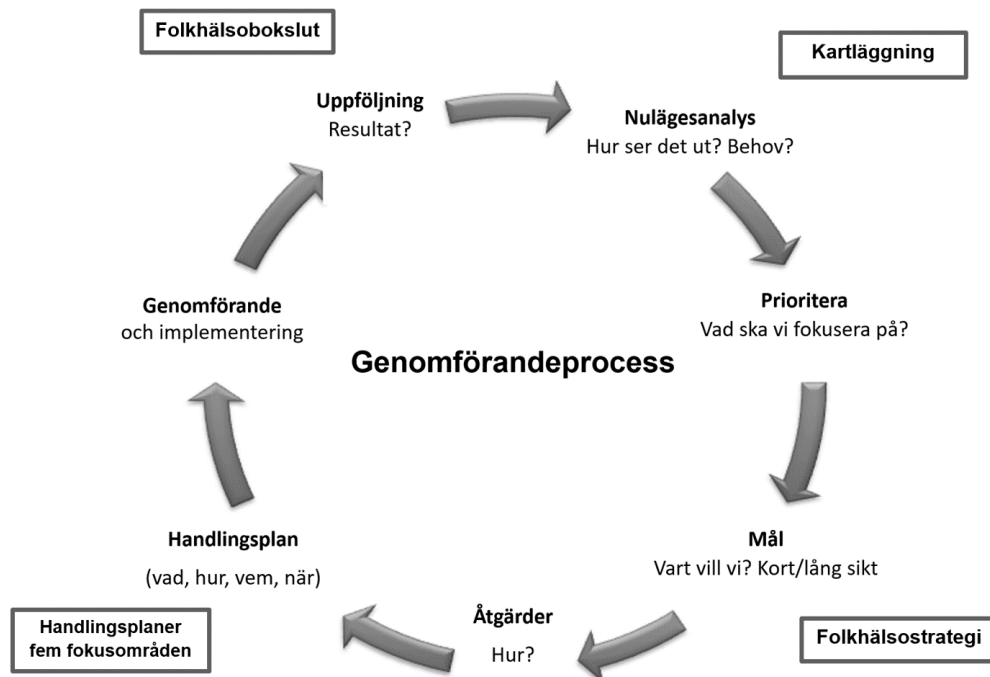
Folkhälsobokslut

Kartläggning

Uppföljning
Resultat?

Nulägesanalys
Hur ser det ut? Behov?

Prioritera
Vad ska vi fokusera på?

Genomförande
och implementering

Genomförandeprocess

Mål
Vart vill vi? Kort/lång sikt

Handlingsplan
(vad, hur, vem, när)

Åtgärder
Hur?

Handlingsplaner
fem fokusområden

Folkhälsostrategi